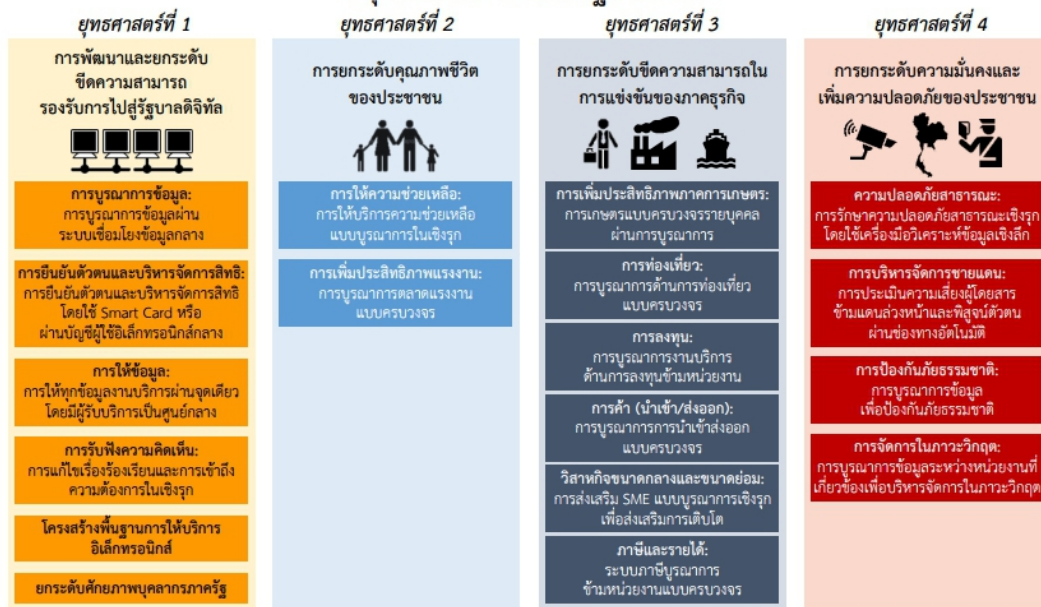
ยุทธศาสตร์ที่ 1

การพัฒนาและยกระดับขีดความสามารถรองรับการไปสู่รัฐบาลดิจิทัล

การบูรณาการข้อมูล:
การบูรณาการข้อมูลผ่านระบบเชื่อมโยงข้อมูลกลาง

การยืนยันตัวตนและบริหารจัดการสิทธิ:
การยืนยันตัวตนและบริหารจัดการสิทธิ โดยใช้ Smart Card หรือผ่านบัญชีผู้ใช้อิเล็กทรอนิกส์กลาง

การให้ข้อมูล:
การให้ทุกข้อมูลงานบริการผ่านจุดเดียว โดยมีผู้รับบริการเป็นศูนย์กลาง

การรับฟังความคิดเห็น:
การแก้ไขเรื่องร้องเรียนและการเข้าถึงความต้องการในเชิงรุก

โครงสร้างพื้นฐานการให้บริการอิเล็กทรอนิกส์

ยกระดับศักยภาพบุคลากรภาครัฐ

ยุทธศาสตร์ที่ 2

การยกระดับคุณภาพชีวิตของประชาชน

การให้ความช่วยเหลือ:
การให้บริการความช่วยเหลือแบบบูรณาการในเชิงรุก

การเพิ่มประสิทธิภาพแรงงาน:
การบูรณาการตลาดแรงงานแบบครบวงจร

ยุทธศาสตร์ที่ 3

การยกระดับขีดความสามารถในการแข่งขันของภาคธุรกิจ

การเพิ่มประสิทธิภาพภาคการเกษตร:
การเกษตรแบบครบวงจรรายบุคคลผ่านการบูรณาการ

การท่องเที่ยว:
การบูรณาการด้านการท่องเที่ยวแบบครบวงจร

การลงทุน:
การบูรณาการงานบริการด้านการลงทุนข้ามหน่วยงาน

การค้า (นำเข้า/ส่งออก):
การบูรณาการการนำเข้าส่งออกแบบครบวงจร

วิสาหกิจขนาดกลางและขนาดย่อม:
การส่งเสริม SME แบบบูรณาการเชิงรุกเพื่อส่งเสริมการเติบโต

ภาษีและรายได้:
ระบบภาษีบูรณาการข้ามหน่วยงานแบบครบวงจร

ยุทธศาสตร์ที่ 4

การยกระดับความมั่นคงและเพิ่มความปลอดภัยของประชาชน

ความปลอดภัยสาธารณะ:
การรักษาความปลอดภัยสาธารณะเชิงรุกโดยใช้เครื่องมือวิเคราะห์ข้อมูลเชิงลึก

การบริหารจัดการชายแดน:
การประเมินความเสี่ยงผู้โดยสารข้ามแดนล่วงหน้าและพิสูจน์ตัวตนผ่านช่องทางอัตโนมัติ

การป้องกันภัยธรรมชาติ:
การบูรณาการข้อมูลเพื่อป้องกันภัยธรรมชาติ

การจัดการในภาวะวิกฤต:
การบูรณาการข้อมูลระหว่างหน่วยงานที่เกี่ยวข้องเพื่อบริหารจัดการในภาวะวิกฤต